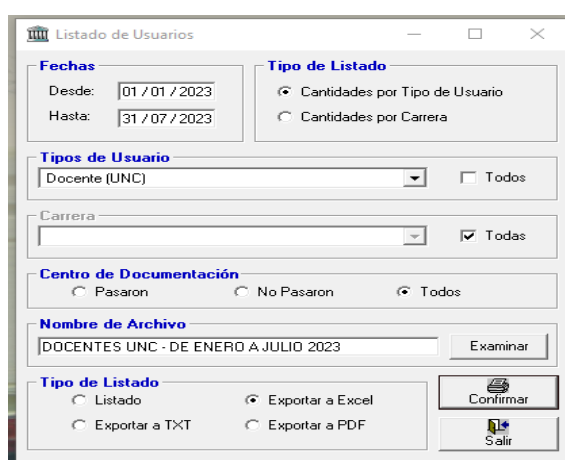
Listado de Usuarios

Fechas
Desde: 01 / 01 / 2023
Hasta: 31 / 07 / 2023

Tipo de Listado
Cantidades por Tipo de Usuario
Cantidades por Carrera

Tipos de Usuario
Docente (UNC)
Todos

Carrera
Todas

Centro de Documentación
Pasaron
No Pasaron
Todos

Nombre de Archivo
DOCENTES UNC - DE ENERO A JULIO 2023
Examinar

Tipo de Listado
Listado
Exportar a Excel
Exportar a TXT
Exportar a PDF

Confirmar
Salir